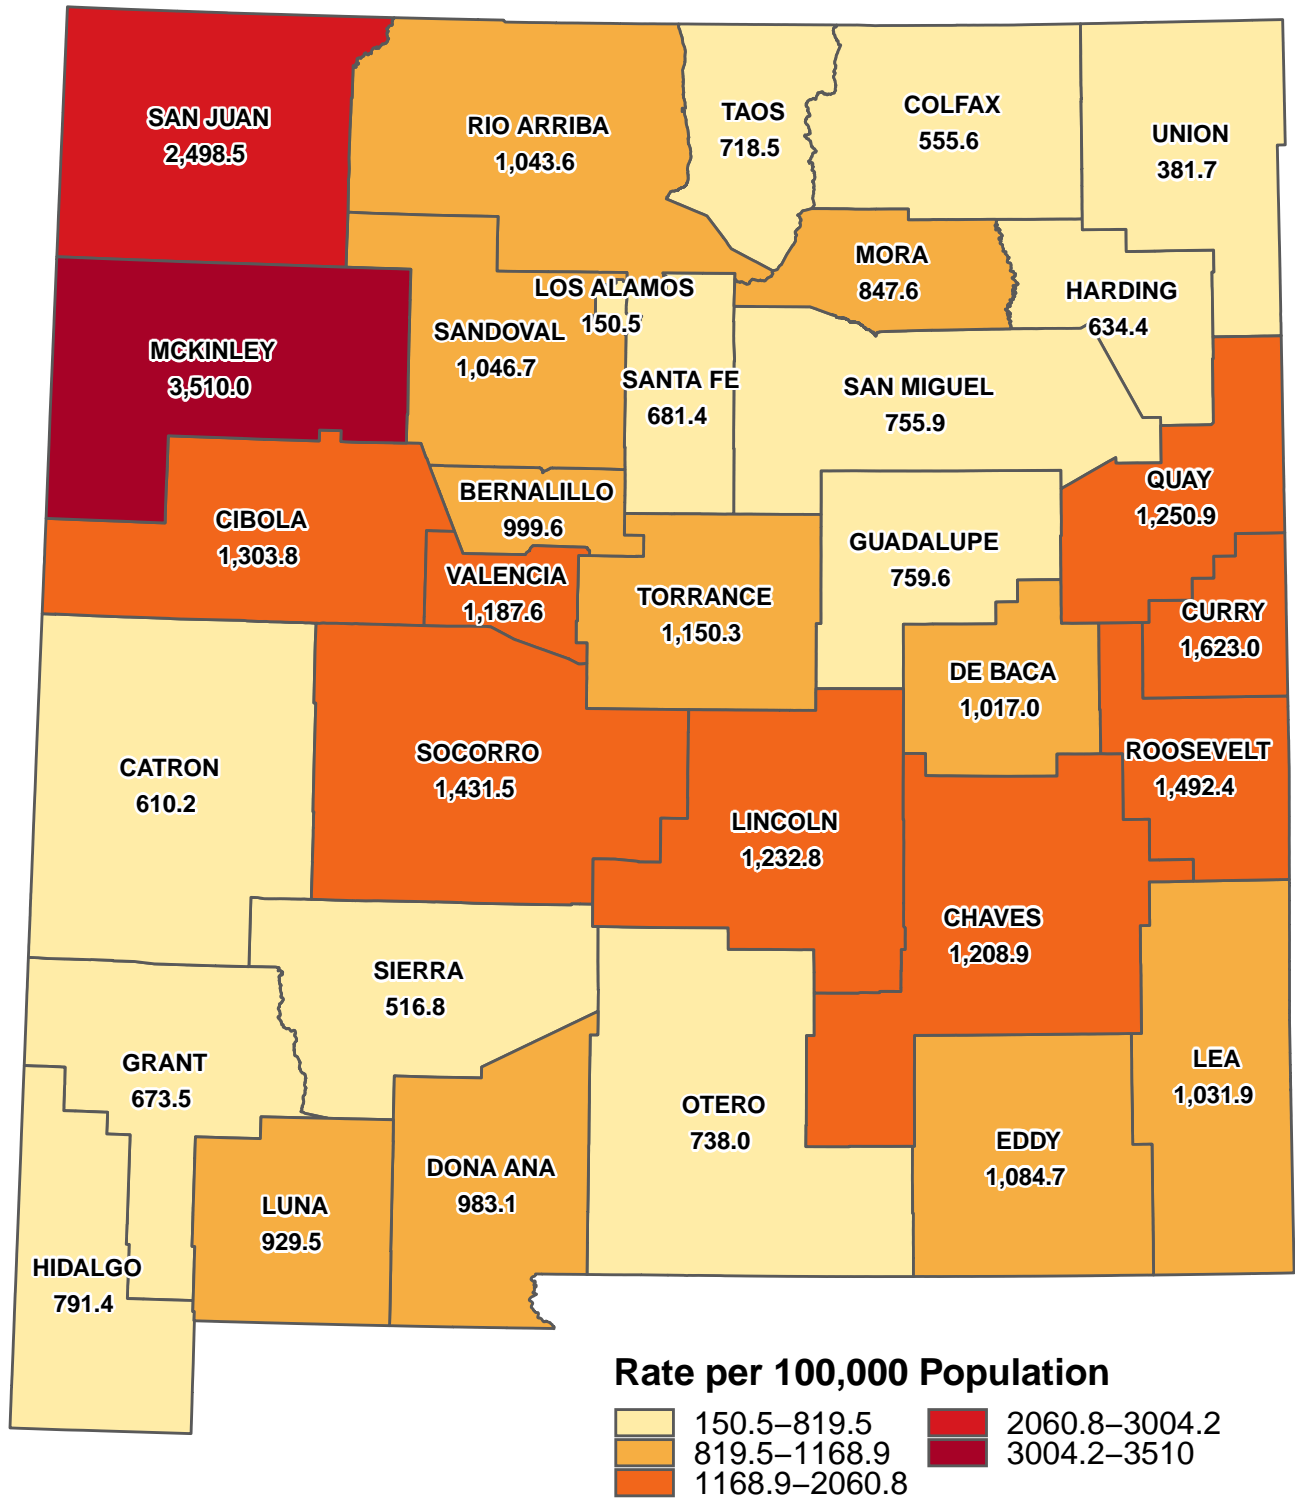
SAN JUAN
2,498.5

RIO ARRIBA
1,043.6

TAOS
718.5

COLFAX
555.6

UNION
381.7

MORA
847.6

HARDING
634.4

LOS ALAMOS
150.5

SANDOVAL
1,046.7

MCKINLEY
3,510.0

SANTA FE
681.4

SAN MIGUEL
755.9

BERNALILLO
999.6

QUAY
1,250.9

CIBOLA
1,303.8

GUADALUPE
759.6

VALENCIA
1,187.6

TORRANCE
1,150.3

CURRY
1,623.0

DE BACA
1,017.0

CATRON
610.2

SOCORRO
1,431.5

ROOSEVELT
1,492.4

LINCOLN
1,232.8

CHAVES
1,208.9

SIERRA
516.8

GRANT
673.5

LEA
1,031.9

OTERO
738.0

EDDY
1,084.7

DONA ANA
983.1

LUNA
929.5

HIDALGO
791.4

Rate per 100,000 Population
150.5–819.5
819.5–1168.9
1168.9–2060.8
2060.8–3004.2
3004.2–3510